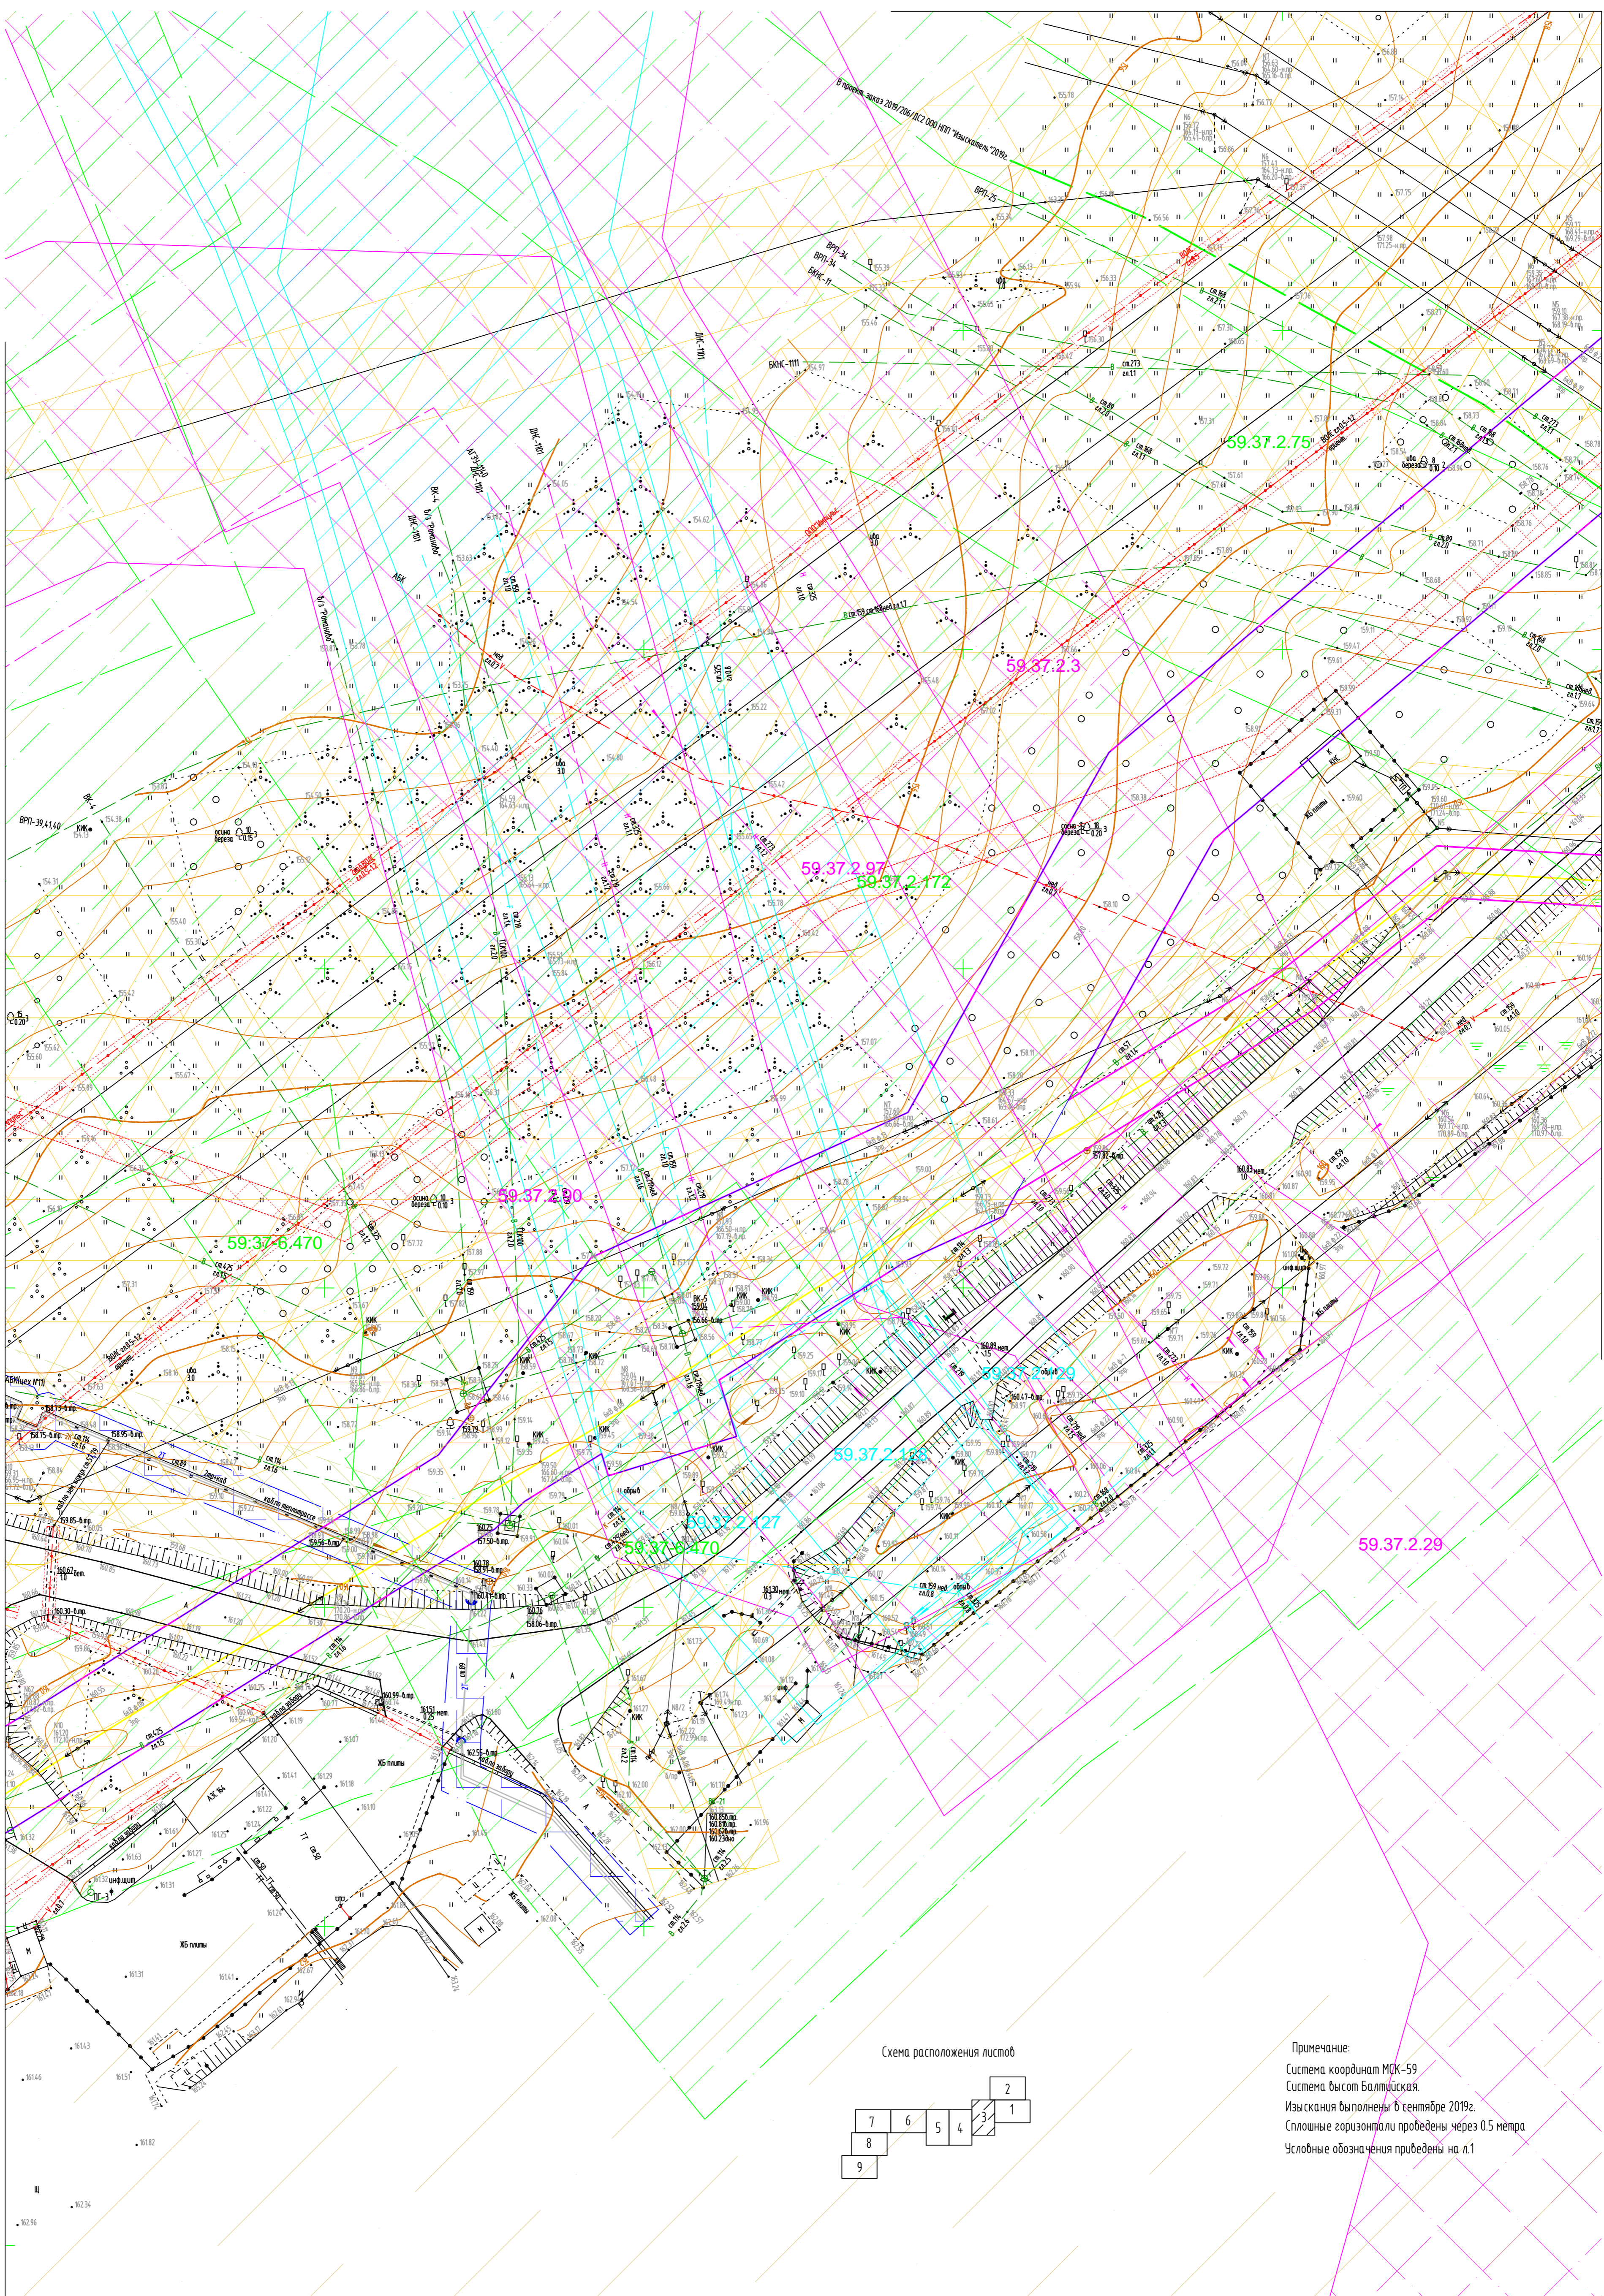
В проект. заказ 2019/206/ДСЗ ООО НПП "Изыскатель" 2019г.

59.37.2.75

59.37.2.3

59.37.2.97

59.37.2.172

59.37.2.80

59.37.6.470

59.37.2.29

59.37.2.153

59.37.2.27

59.37.6.470

59.37.2.29

Схема расположения листов

| 7 | 6 | 5 | 4 | 3 | 2 | 1 |
|---|---|---|---|---|---|---|
| 8 | | | | | | |
| 9 | | | | | | |

Примечание:
Система координат МСК-59
Система высот Балтийская.
Изыскания выполнены в сентябре 2019г.
Сплошные горизонтали проведены через 0.5 метра
Условные обозначения приведены на л.1